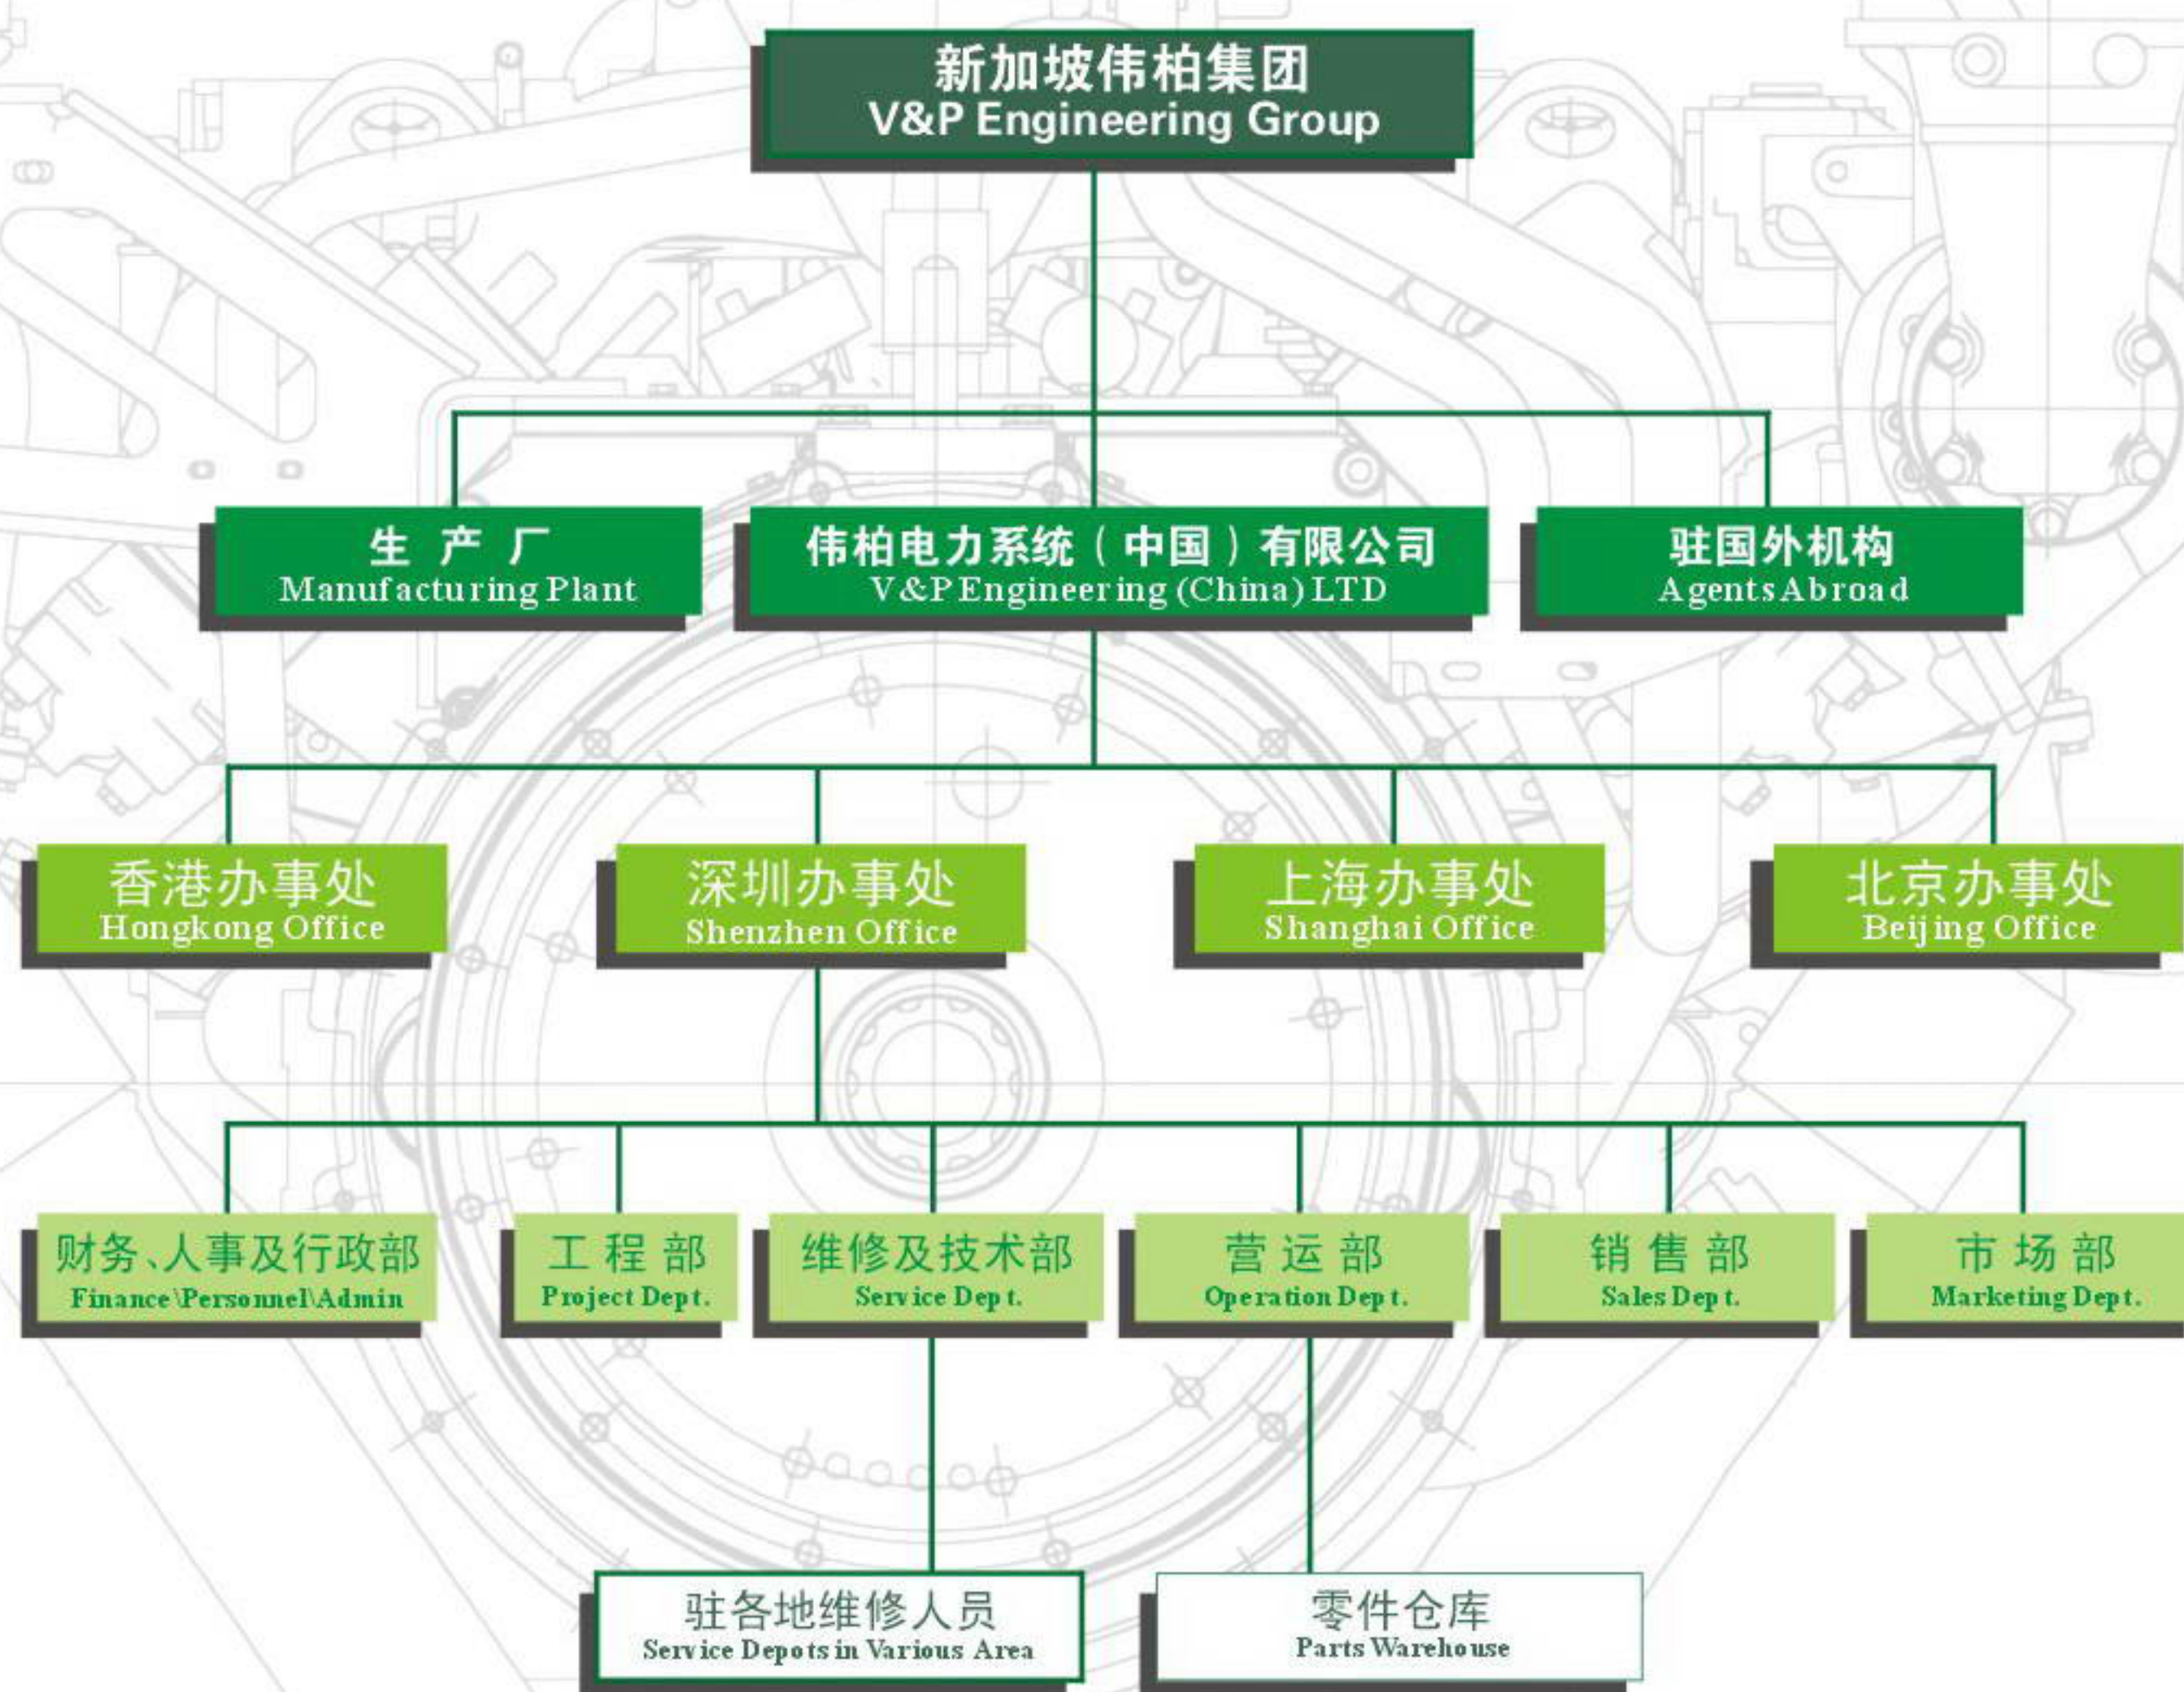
新加坡伟柏集团
V&P Engineering Group

生 产 厂
Manufacturing Plant

伟柏电力系统（中国）有限公司
V&P Engineering (China) LTD

驻国外机构
Agents Abroad

香港办事处
Hongkong Office

深圳办事处
Shenzhen Office

上海办事处
Shanghai Office

北京办事处
Beijing Office

财务、人事及行政部
Finance\Personnel\Admin

工 程 部
Project Dept.

维修及技术部
Service Dept.

营 运 部
Operation Dept.

销 售 部
Sales Dept.

市 场 部
Marketing Dept.

驻各地维修人员
Service Depots in Various Area

零件仓库
Parts Warehouse